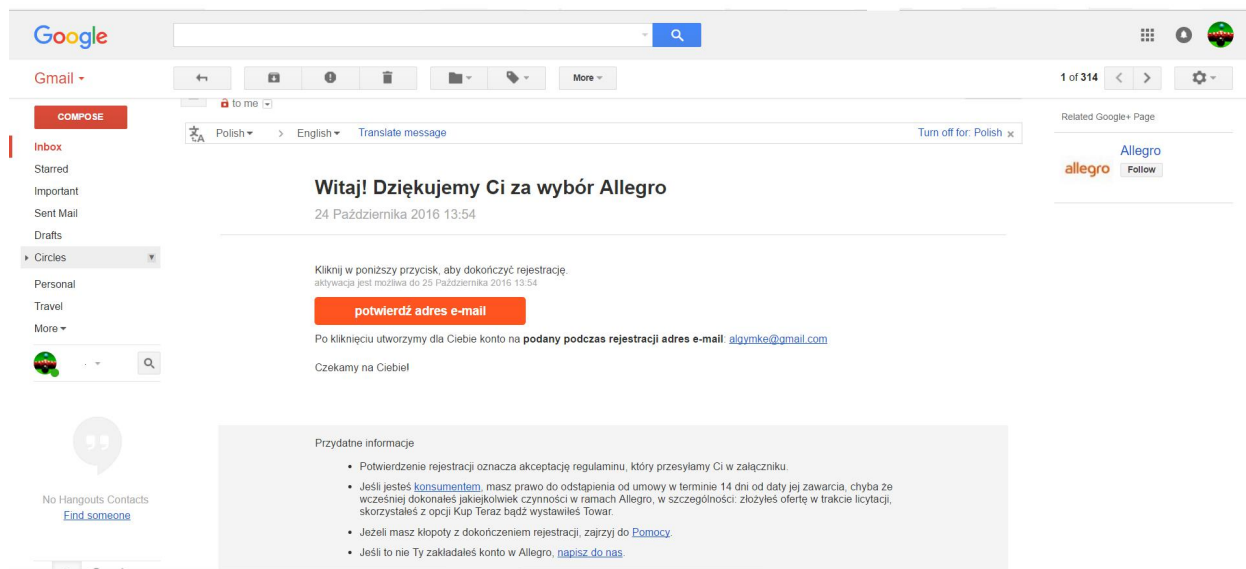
Google

Gmail ▾

More ▾

1 of 314

COMPOSE

Inbox
Starred
Important
Sent Mail
Drafts
Circles
Personal
Travel
More ▾

No Hangouts Contacts
Find someone

to me

Polish ▾ > English ▾ Translate message Turn off for: Polish ×

Witaj! Dziękujemy Ci za wybór Allegro

24 Października 2016 13:54

Kliknij w poniższy przycisk, aby dokończyć rejestrację.
aktywacja jest możliwa do 25 Października 2016 13:54

potwierdź adres e-mail

Po kliknięciu utworzymy dla Ciebie konto na **podany podczas rejestracji adres e-mail**: algymke@gmail.com

Czekamy na Ciebie!

Przydatne informacje

- Potwierdzenie rejestracji oznacza akceptację regulaminu, który przesyłamy Ci w załączniku.
- Jeśli jesteś konsumentem, masz prawo do odstąpienia od umowy w terminie 14 dni od daty jej zawarcia, chyba że wcześniej dokonałeś jakiejkolwiek czynności w ramach Allegro, w szczególności: złożyłeś ofertę w trakcie licytacji, skorzystałeś z opcji Kup Teraz bądź wystawiłeś Towar.
- Jeżeli masz kłopoty z dokończeniem rejestracji, zajrzyj do Pomocy.
- Jeśli to nie Ty zakładałeś konto w Allegro, napisz do nas.

Related Google+ Page

allegro
Allegro
Follow